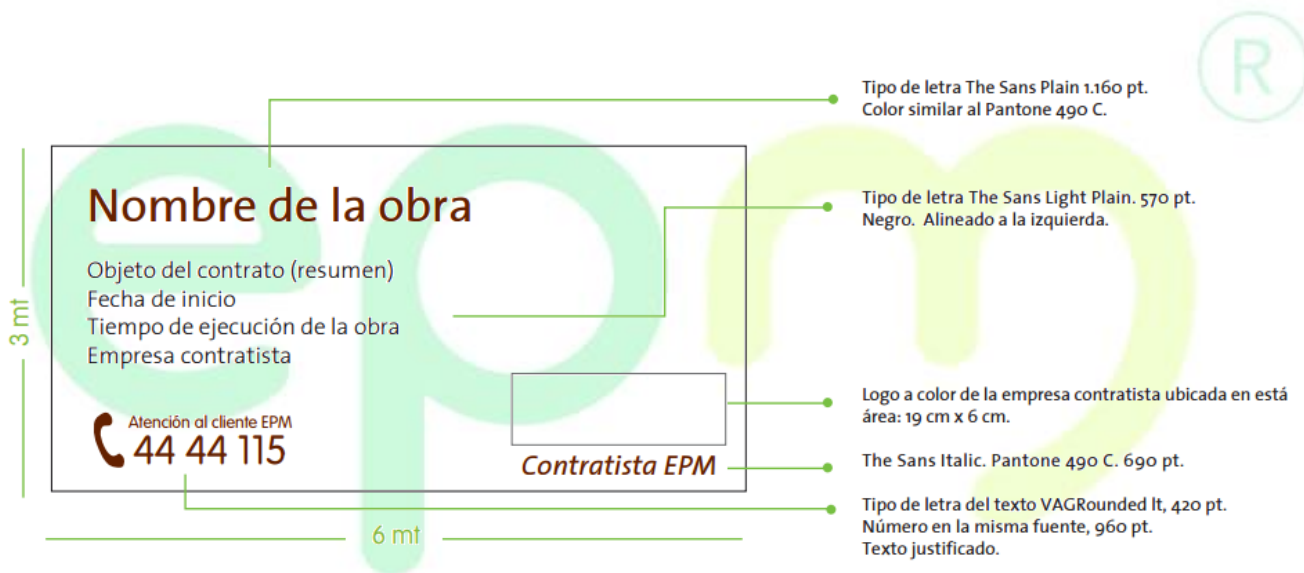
Nombre de la obra

Objeto del contrato (resumen)
Fecha de inicio
Tiempo de ejecución de la obra
Empresa contratista

Atención al cliente EPM
44 44 115

Contratista EPM

3 mt

6 mt

Tipo de letra The Sans Plain 1.160 pt.
Color similar al Pantone 490 C.

Tipo de letra The Sans Light Plain. 570 pt.
Negro. Alineado a la izquierda.

Logo a color de la empresa contratista ubicada en está área: 19 cm x 6 cm.

The Sans Italic. Pantone 490 C. 690 pt.

Tipo de letra del texto VAGRounded lt, 420 pt.
Número en la misma fuente, 960 pt.
Texto justificado.